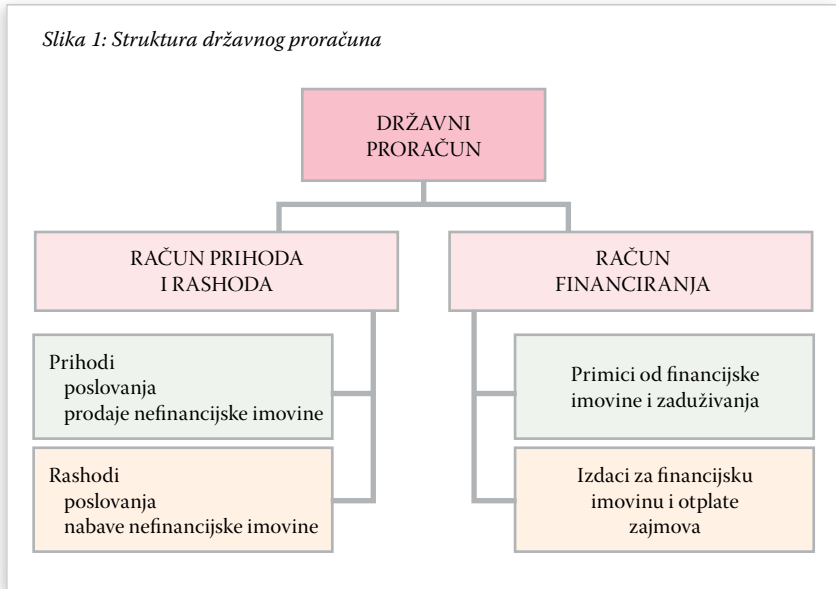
Slika 1: Struktura državnog proračuna

DRŽAVNI PRORAČUN

RAČUN PRIHODA I RASHODA

RAČUN FINANCIRANJA

Prihodi
poslovanja
prodaje nefinancijske imovine

Rashodi
poslovanja
nabave nefinancijske imovine

Primici od financijske imovine i zaduživanja

Izdaci za financijsku imovinu i otplate zajmova